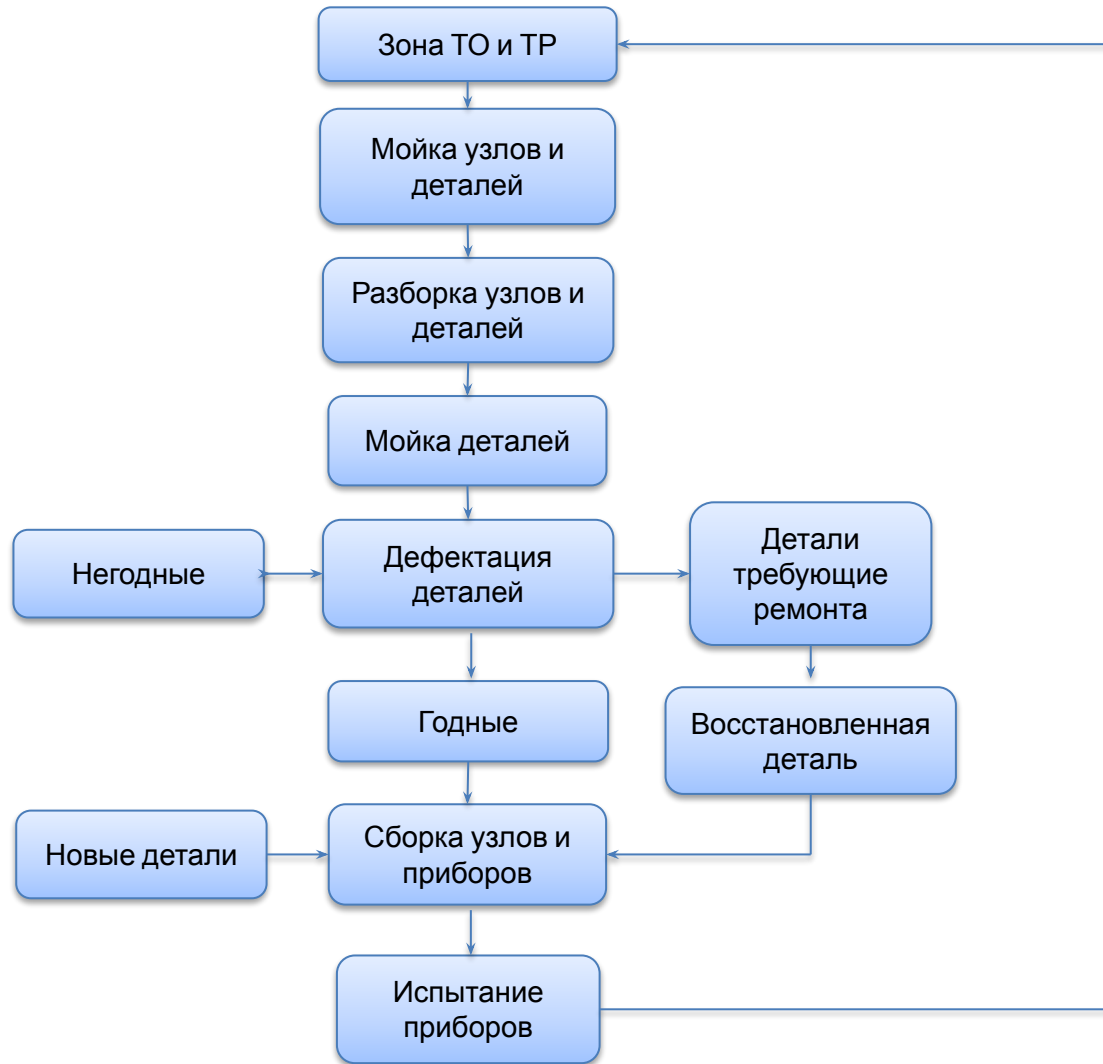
Зона ТО и ТР

Мойка узлов и деталей

Разборка узлов и деталей

Мойка деталей

Негодные

Дефектация деталей

Детали требующие ремонта

Годные

Восстановленная деталь

Новые детали

Сборка узлов и приборов

Испытание приборов